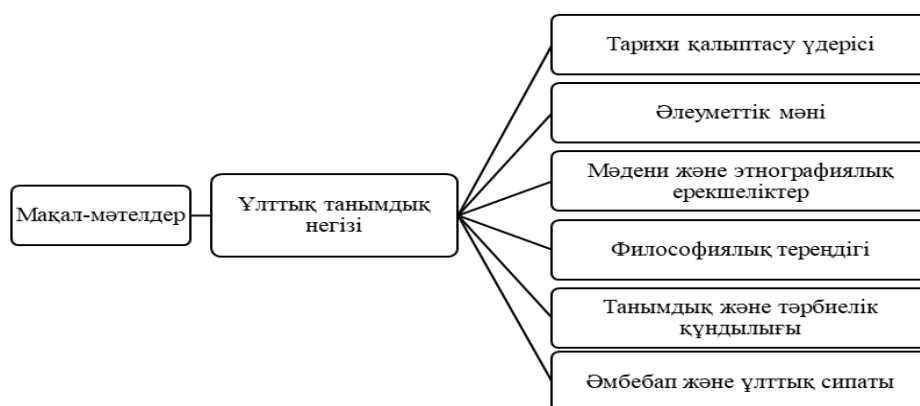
Мақал-мәтелдер

Ұлттық танымдық негізі

Тарихи қалыптасу үдерісі

Әлеуметтік мәні

Мәдени және этнографиялық ерекшеліктер

Философиялық тереңдігі

Танымдық және тәрбиелік құндылығы

Әмбебап және ұлттық сипаты